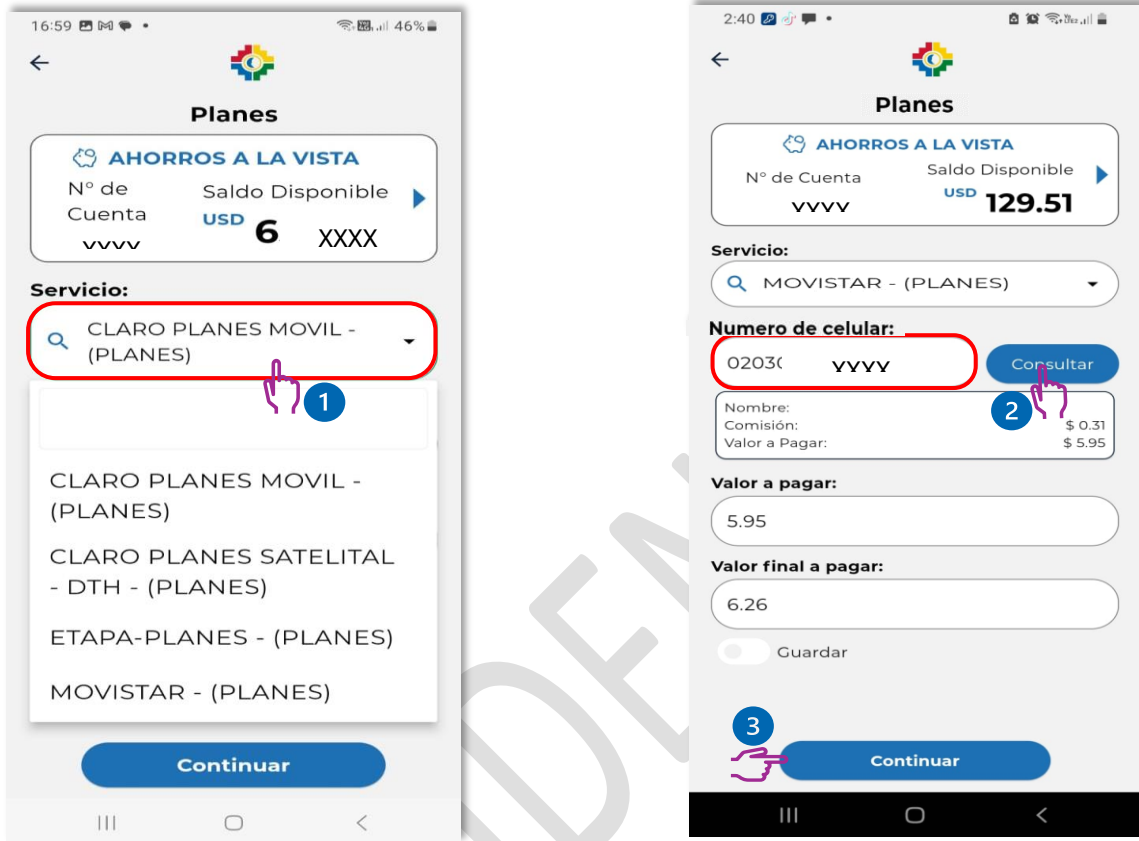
16:59 46%

Planes

AHORROS A LA VISTA
Nº de Cuenta
XXXX
Saldo Disponible
USD 6 XXXX

Servicio:
CLARO PLANES MOVIL - (PLANES)

1

CLARO PLANES MOVIL - (PLANES)
CLARO PLANES SATELITAL - DTH - (PLANES)
ETAPA-PLANES - (PLANES)
MOVISTAR - (PLANES)

Continuar

2:40

Planes

AHORROS A LA VISTA
Nº de Cuenta
XXXX
Saldo Disponible
USD 129.51

Servicio:
MOVISTAR - (PLANES)

Numero de celular:
0203( YYYY
Consultar

2

Nombre:
Comisión: $ 0.31
Valor a Pagar: $ 5.95

Valor a pagar:
5.95

Valor final a pagar:
6.26

Guardar

3

Continuar